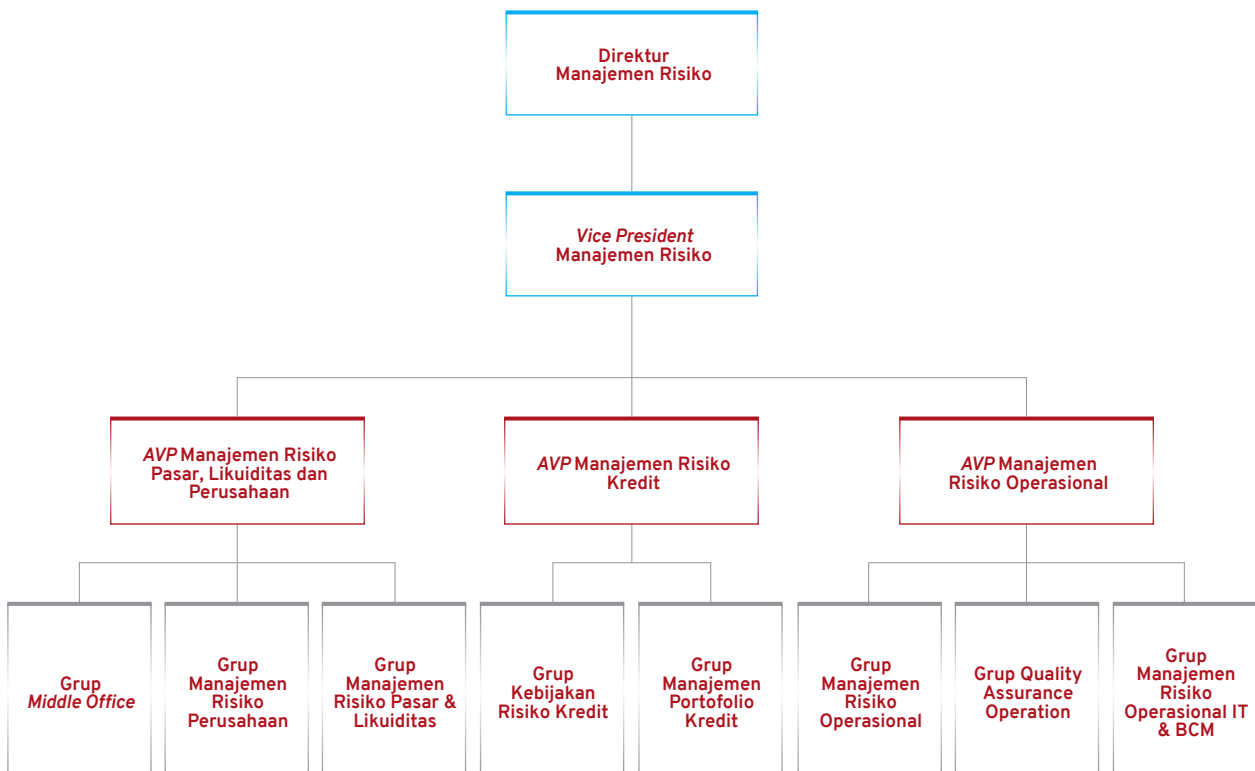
Direktur Manajemen Risiko

Vice President Manajemen Risiko

AVP Manajemen Risiko Pasar, Likuiditas dan Perusahaan

AVP Manajemen Risiko Kredit

AVP Manajemen Risiko Operasional

Grup Middle Office

Grup Manajemen Risiko Perusahaan

Grup Manajemen Risiko Pasar & Likuiditas

Grup Kebijakan Risiko Kredit

Grup Manajemen Portofolio Kredit

Grup Manajemen Risiko Operasional

Grup Quality Assurance Operation

Grup Manajemen Risiko Operasional IT & BCM